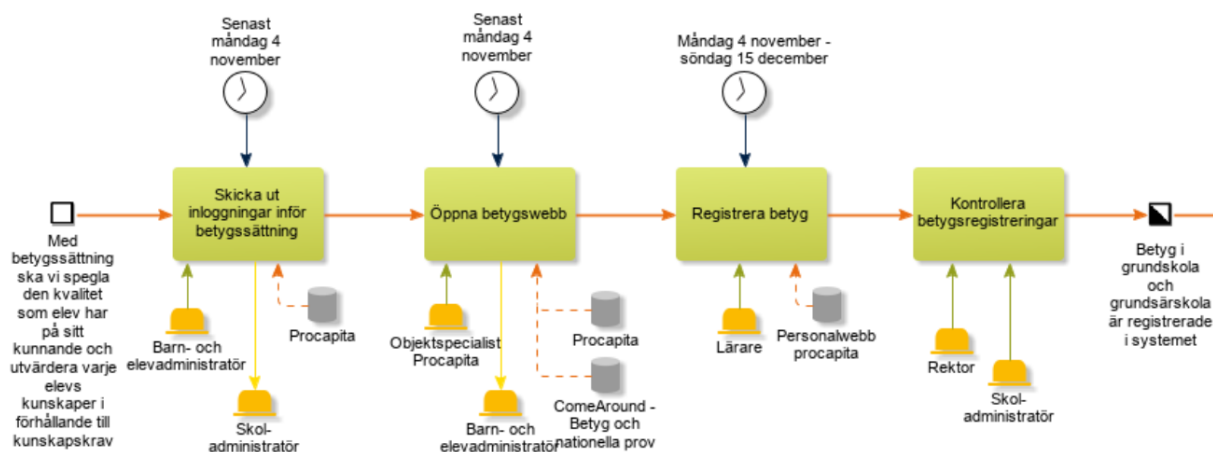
Senast måndag 4 november

Senast måndag 4 november

Måndag 4 november - söndag 15 december

Med betygssättning ska vi spegla den kvalitet som elev har på sitt kunnande och utvärdera varje elevs kunskaper i förhållande till kunskapskrav

Skicka ut inloggningar inför betygssättning

Barn- och elevadministratör

Skol-administratör

Procapita

Öppna betygswebb

Objektspecialist Procapita

Barn- och elevadministratör

Procapita

ComeAround - Betyg och nationella prov

Registrera betyg

Lärare

Personalwebb procapita

Kontrollera betygsregistreringar

Rektor

Skol-administratör

Betyg i grundskola och grundsärskola är registrerade i systemet